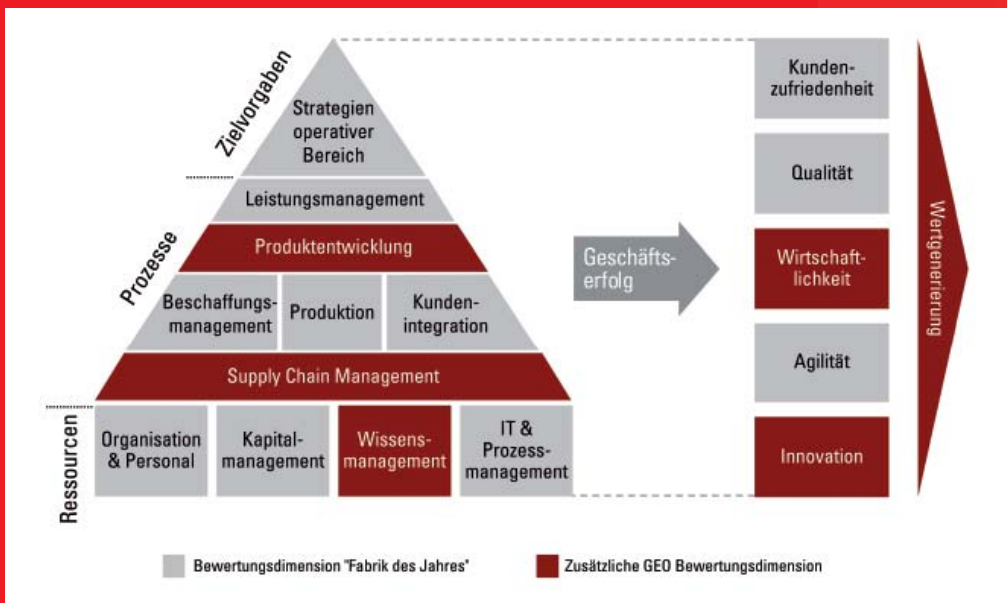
Zielvorgaben

Strategien operativer Bereich

Prozesse

Leistungsmanagement

Produktentwicklung

Beschaffungsmanagement

Produktion

Kundenintegration

Supply Chain Management

Ressourcen

Organisation & Personal

Kapitalmanagement

Wissensmanagement

IT & Prozessmanagement

Geschäftserfolg

Kundenzufriedenheit

Qualität

Wirtschaftlichkeit

Agilität

Innovation

Wertgenerierung

Bewertungsdimension "Fabrik des Jahres"

Zusätzliche GEO Bewertungsdimension